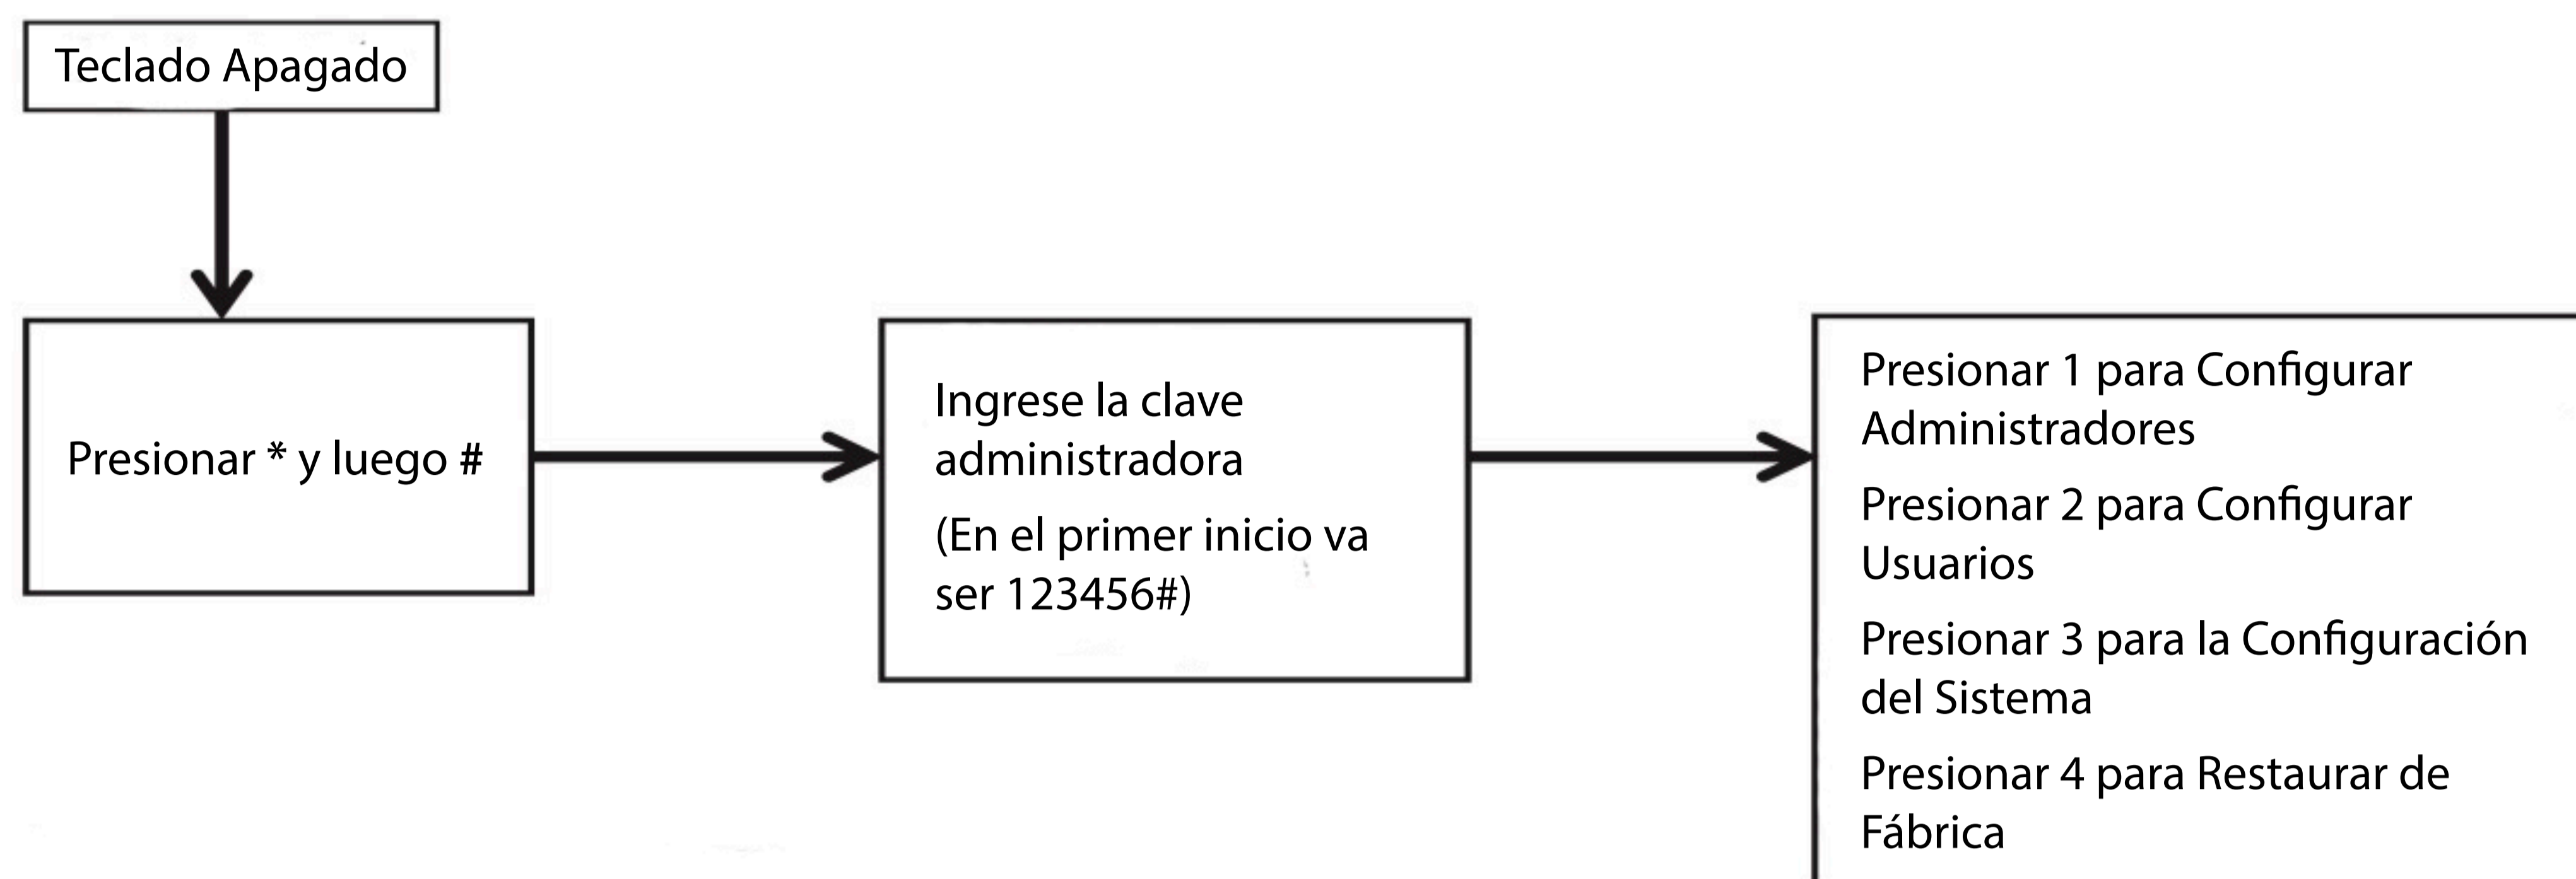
Teclado Apagado

Presionar * y luego #

Ingrese la clave administradora

(En el primer inicio va ser 123456#)

Presionar 1 para Configurar Administradores

Presionar 2 para Configurar Usuarios

Presionar 3 para la Configuración del Sistema

Presionar 4 para Restaurar de Fábrica